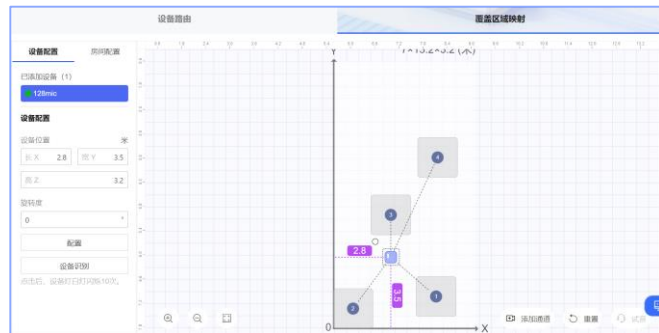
设备路由

覆盖区域映射

设备配置

房间配置

已添加设备（1）

128mic

设备配置

设备位置

米

长 X

2.8

宽 Y

3.5

高 Z

3.2

旋转度

0

配置

设备识别

点击后，设备灯闪烁10次。

Y×13.2×3.2 (米)

Y

4

3

2.8

1

2

0

X

添加通道

重置

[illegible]